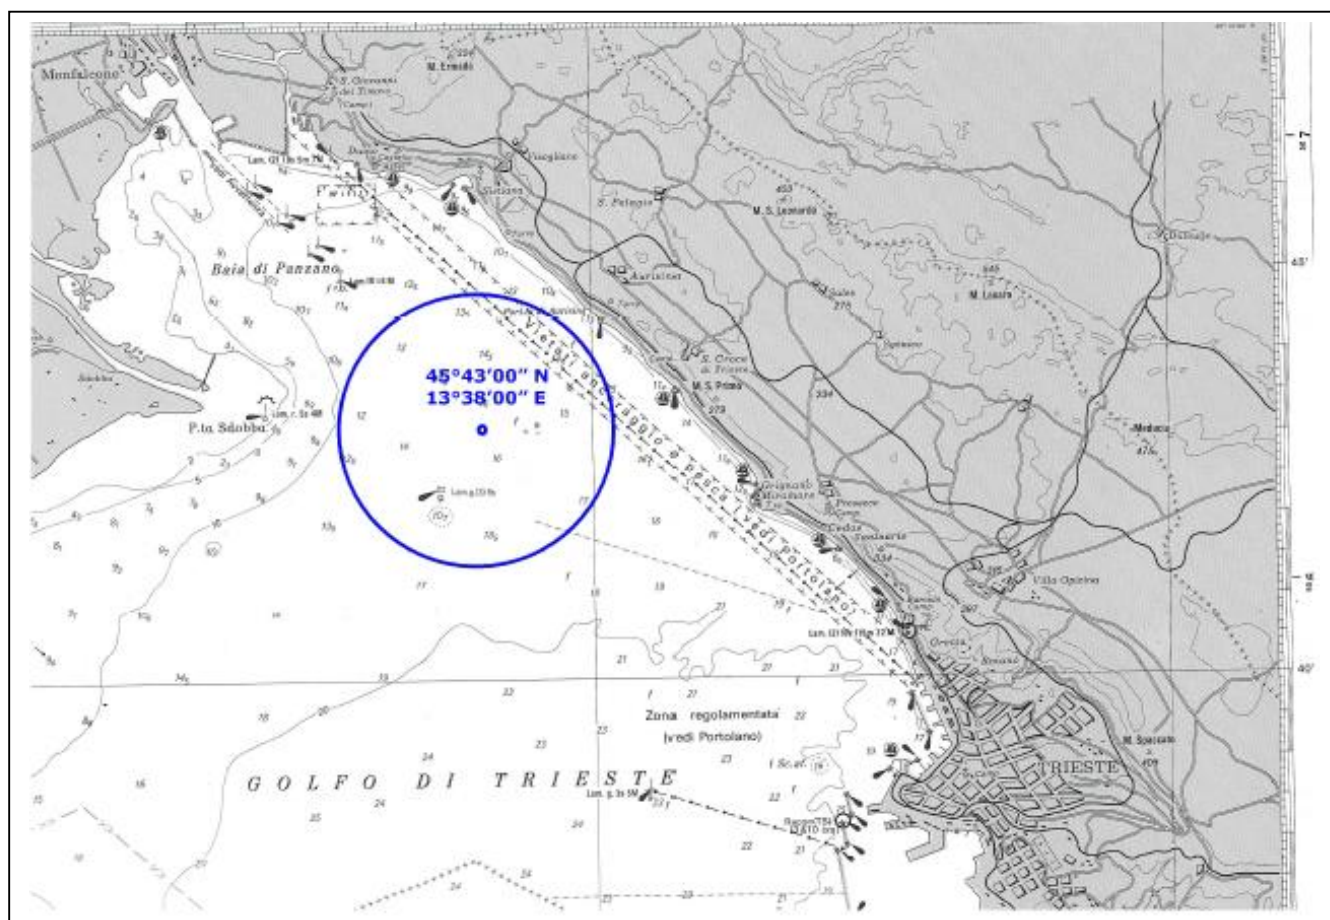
Monfalcone

M. Ermada

S. Giovanni del Timavo

Duino

Sistiana

Visogliano

S. Pelagio

M. S. Leonardo

Aurisina

Baia di Panzano

45°43'00" N
13°38'00" E

Vietati ancoraggio e pesca (vedi portolano)

S. Croce di Trieste

M. S. Primo

P.ta Sdobba

Grignano

Miramare

Prosecco

Contovello

Villa Opicina

Opicina

M. Lanaro

Monrupino

Zona regolamentata (vedi Portolano)

GOLFO DI TRIESTE

TRIESTE

M. Spaccato

45'

40'